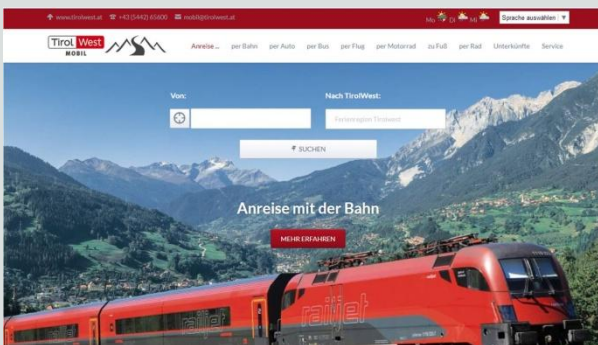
www.tirolwest.at +43 (5442) 65600 mobil@tirolwest.at
Mo Di Mi
Sprache auswählen

Tirol West
MOBIL

Anreise ... per Bahn per Auto per Bus per Flug per Motorrad zu Fuß per Rad Unterkünfte Service

Von:
Nach TirolWest:
Ferienregion Tirolwest
SUCHEN

Anreise mit der Bahn
MEHR ERFAHREN

railjet
railjet